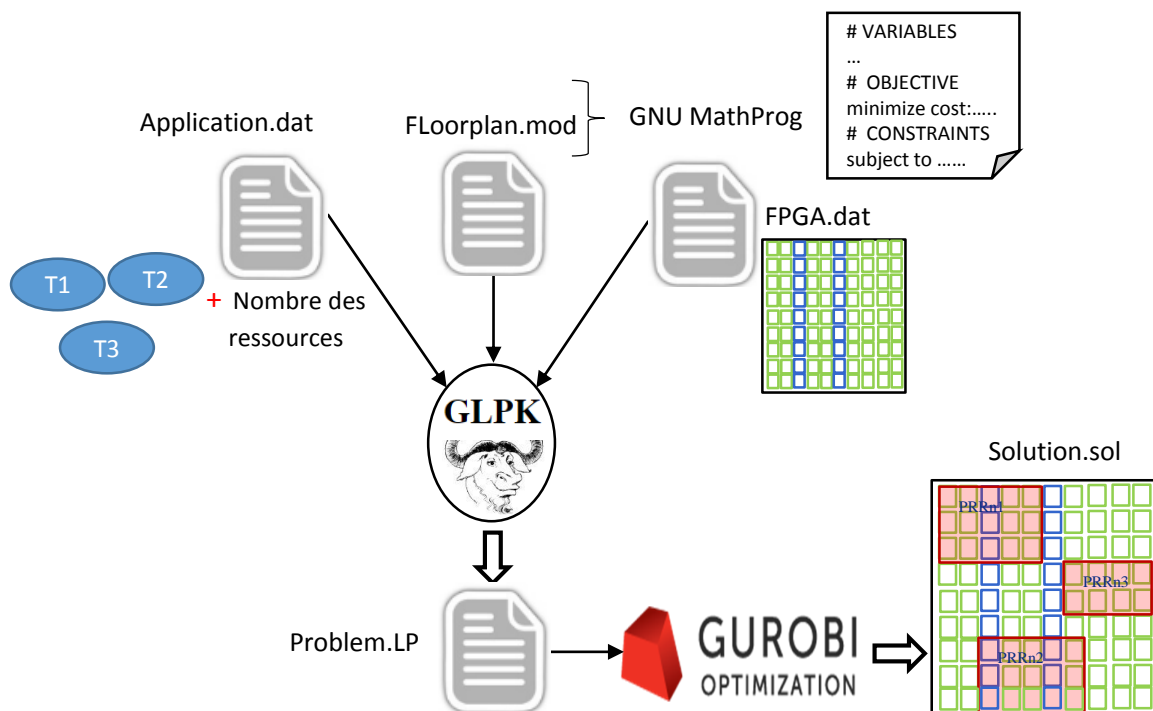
# VARIABLES
…
# OBJECTIVE
minimize cost:…..
# CONSTRAINTS
subject to ……

Application.dat

FLoorplan.mod

GNU MathProg

FPGA.dat

T1

T2

T3

+ Nombre des ressources

GLPK

Solution.sol

PRRn1

PRRn3

PRRn2

Problem.LP

GUROBI
OPTIMIZATION